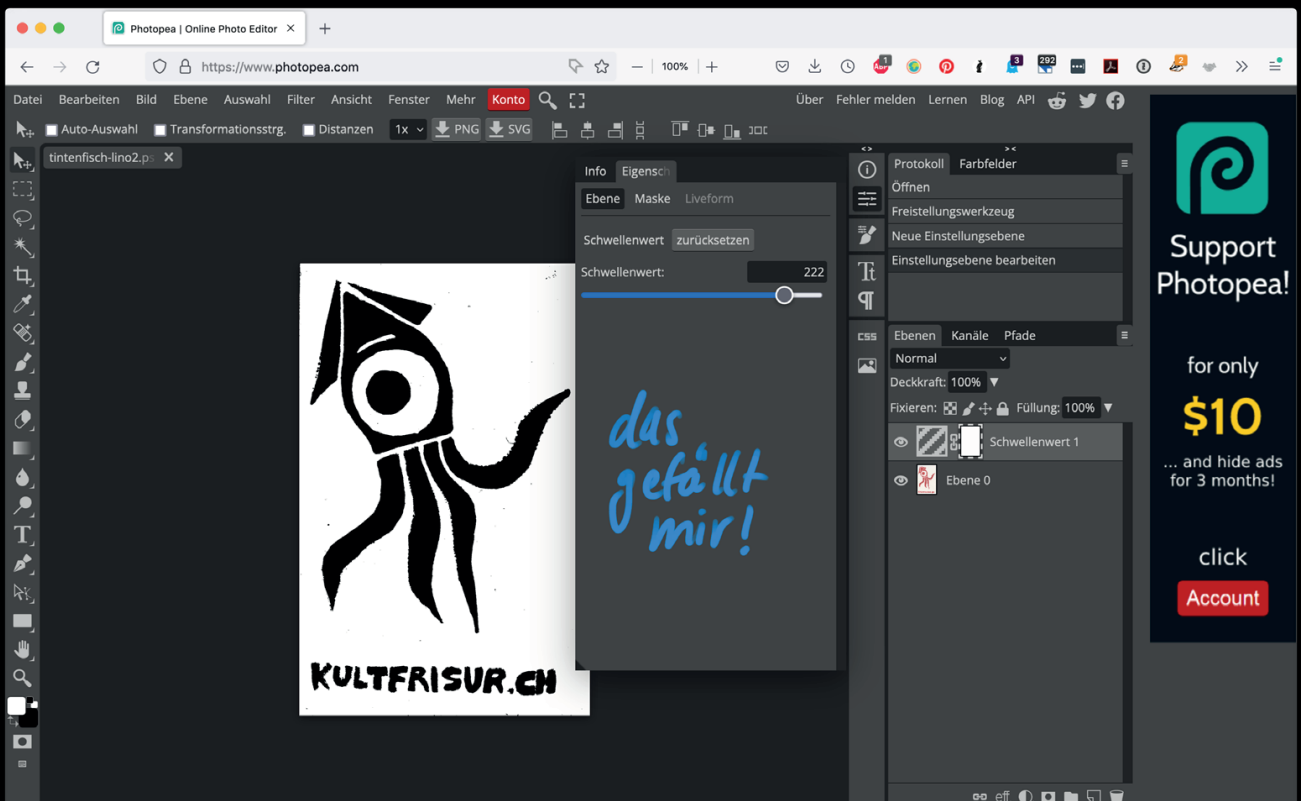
Photopea | Online Photo Editor

https://www.photopea.com

100%

Datei Bearbeiten Bild Ebene Auswahl Filter Ansicht Fenster Mehr Konto

Über Fehler melden Lernen Blog API

Auto-Auswahl Transformationsstrg. Distanzen 1x PNG SVG

tintenfisch-lino2.p

KULTFRISUR.CH

Info Eigensch

Ebene Maske Liveform

Schwellenwert zurücksetzen

Schwellenwert: 222

das gefällt mir!

CSS

Protokoll Farbfelder

Öffnen

Freistellungswerkzeug

Neue Einstellungsebene

Einstellungsebene bearbeiten

Ebenen Kanäle Pfade

Normal

Deckkraft: 100%

Fixieren: Füllung: 100%

Schwellenwert 1

Ebene 0

Support Photopea!

for only

$10

... and hide ads for 3 months!

click

Account